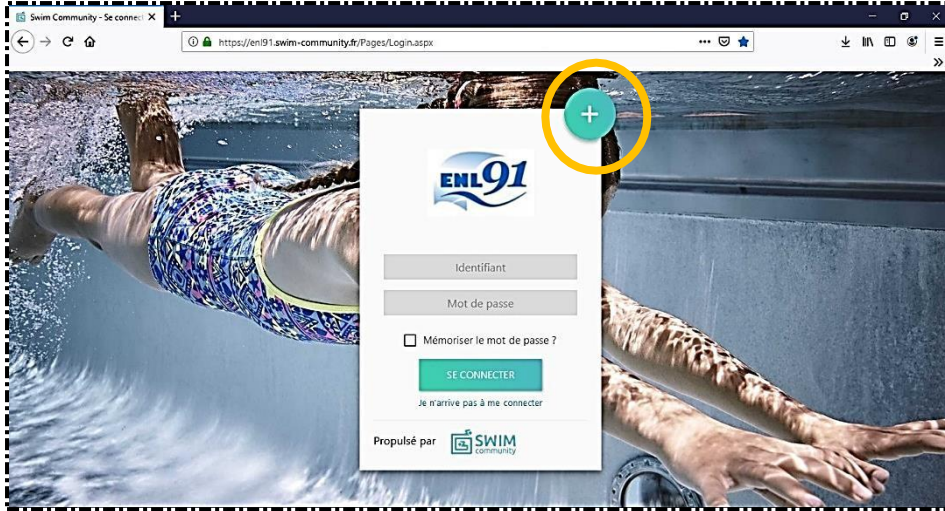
Swim Community - Se connect ×
+
https://enl91.swim-community.fr/Pages/Login.aspx
•••
+
ENL91
Identifiant
Mot de passe
Mémoriser le mot de passe ?
SE CONNECTER
Je n'arrive pas à me connecter
Propulsé par SWIM community